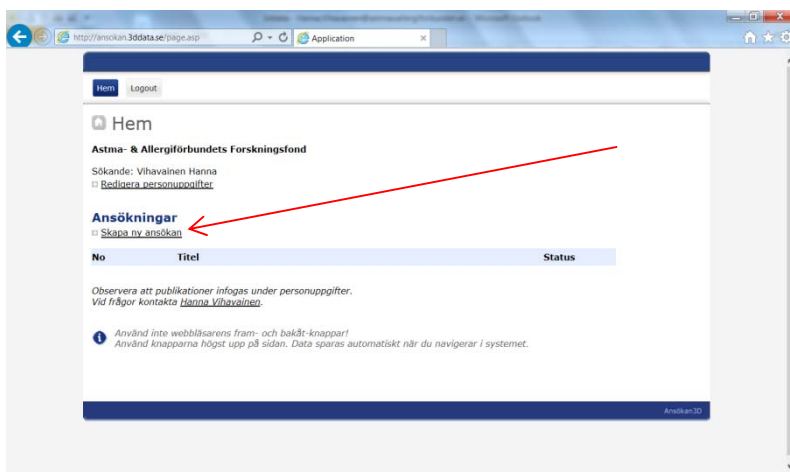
http://ansokan.3ddata.se/page.asp

Application

Hem Logout

Hem

Astma- & Allergiförbundets Forskningsfond

Sökande: Vihavainen Hanna
Redigera personuppgifter

Ansökningar
Skapa ny ansökan

| No | Titel | Status |
|---|---|---|

Observera att publikationer infogas under personuppgifter.
Vid frågor kontakta Hanna Vihavainen.

Använd inte webbläsarens fram- och bakåt-knappar!
Använd knapparna högst upp på sidan. Data sparas automatiskt när du navigerar i systemet.

Ansökan3D